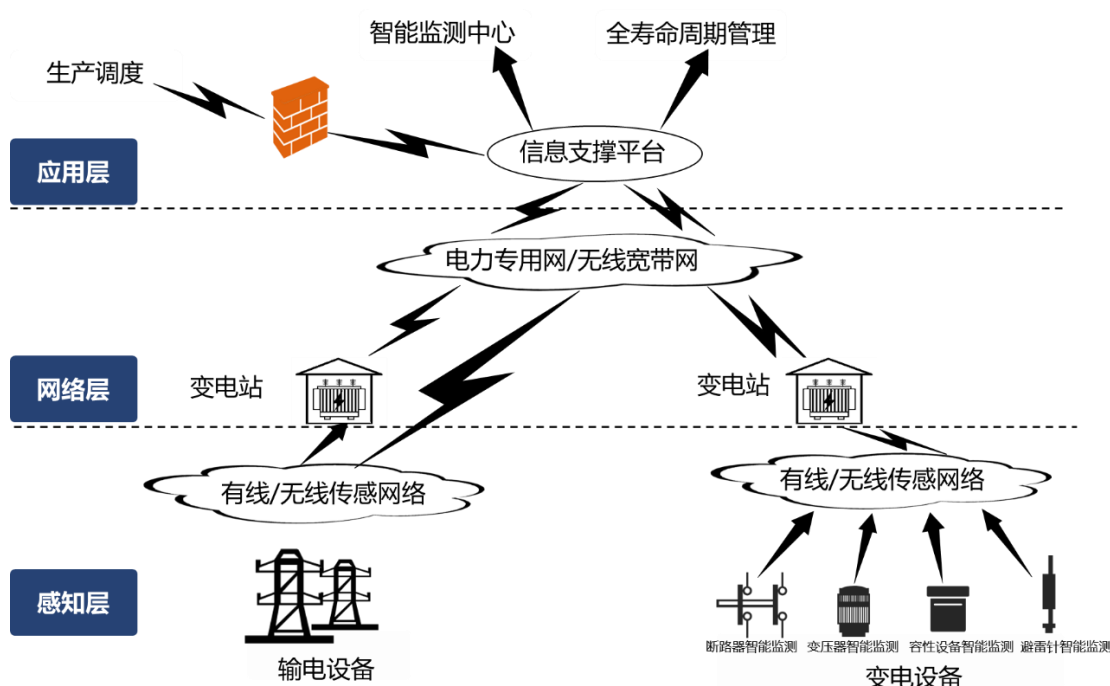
智能监测中心
全寿命周期管理
生产调度
应用层
信息支撑平台
电力专用网/无线宽带网
网络层
变电站
变电站
有线/无线传感网络
有线/无线传感网络
感知层
断路器智能监测
变压器智能监测
容性设备智能监测
避雷针智能监测
输电设备
变电设备